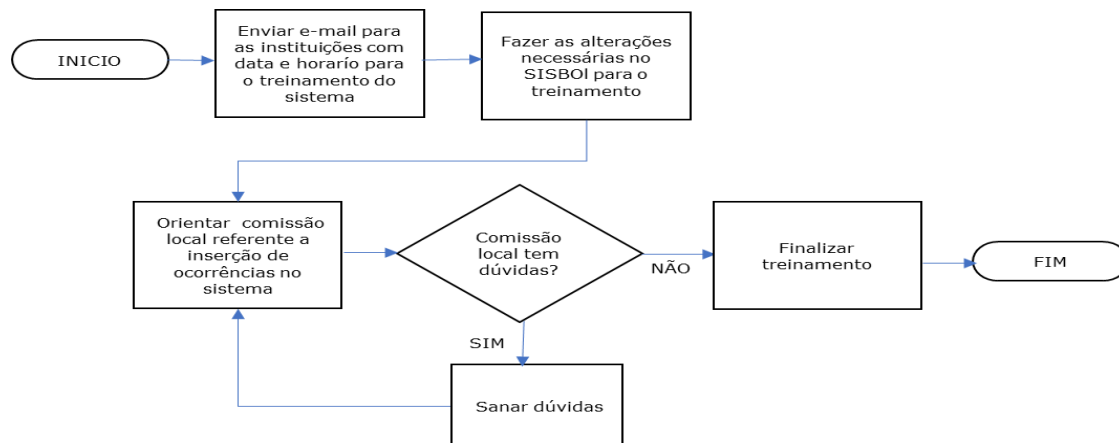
INICIO

Enviar e-mail para as instituições com data e horarío para o treinamento do sistema

Fazer as alterações necessárias no SISBOl para o treinamento

Orientar comissão local referente a inserção de ocorrências no sistema

Comissão local tem dúvidas?

NÃO

Finalizar treinamento

FIM

SIM

Sanar dúvidas